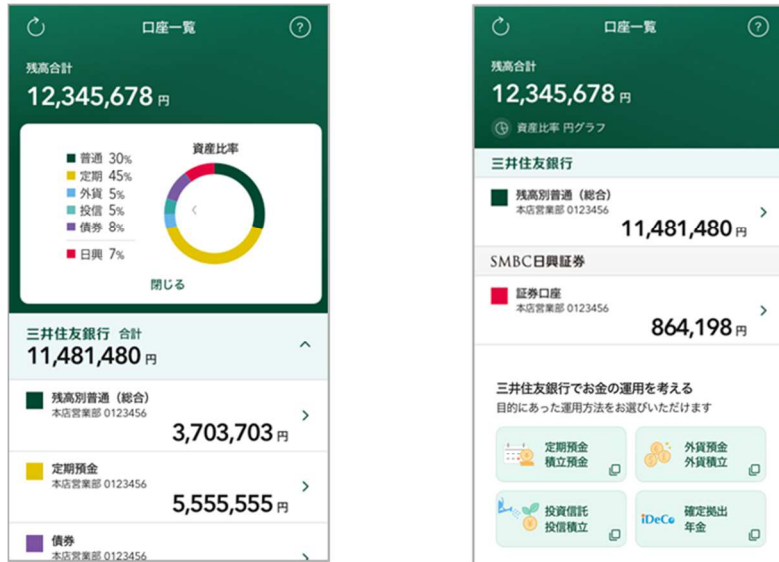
口座一覧

?

残高合計

12,345,678 円

普通 30%
定期 45%
外貨 5%
投信 5%
債券 8%
日興 7%

資産比率

閉じる

三井住友銀行 合計

11,481,480 円

残高別普通（総合）
本店営業部 0123456
3,703,703 円

定期預金
本店営業部 0123456
5,555,555 円

債券
本店営業部 0123456

口座一覧

?

残高合計

12,345,678 円

資産比率 円グラフ

三井住友銀行

残高別普通（総合）
本店営業部 0123456
11,481,480 円

SMBC日興証券

証券口座
本店営業部 0123456
864,198 円

三井住友銀行でお金の運用を考える
目的にあった運用方法をお選びいただけます

定期預金
積立預金

外貨預金
外貨積立

投資信託
投信積立

iDeCo

確定拠出
年金